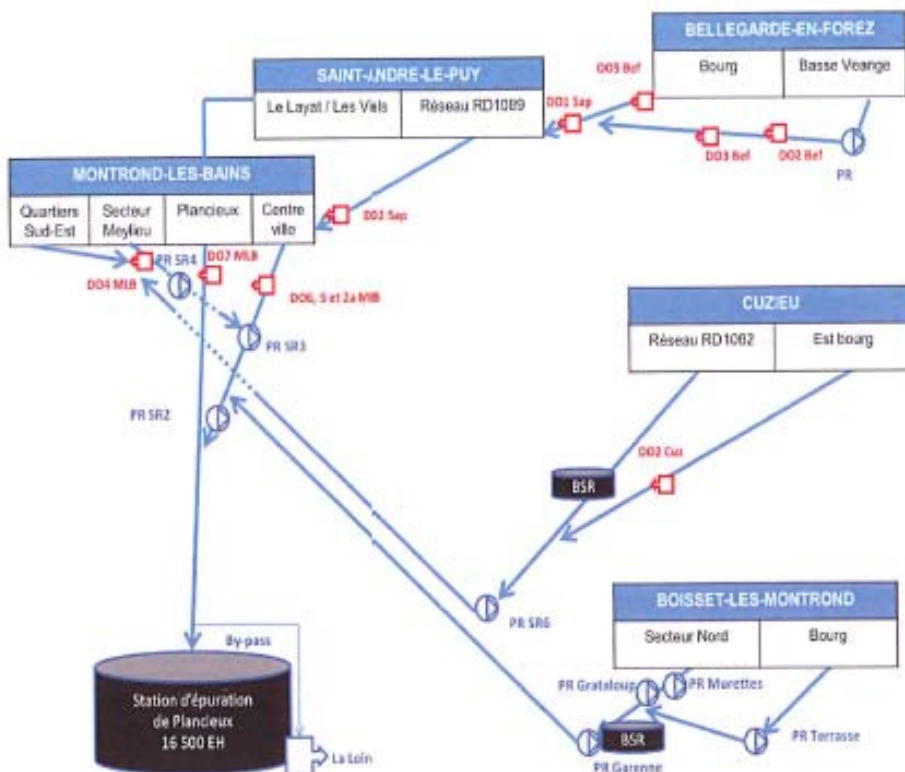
BELLEGARDE-EN-FOREZ

| Bourg | Basse Veange |
|---|---|

SAINT-ANDRE-LE-PUY

| Le Layat / Les Viels | Réseau RD1089 |
|---|---|

DO5 Bef

DO1 Sap

DO3 Bef

DO2 Bef

PR

MONTROND-LES-BAINS

| Quartiers Sud-Est | Secteur Meylieu | Plancieux | Centre ville |
|---|---|---|---|

DO2 Sap

PR SR4

DO7 MLB

DO4 MLB

DO6, 5 et 2a MLB

PR SR3

CUZIEU

| Réseau RD1082 | Est bourg |
|---|---|

PR SR2

DO2 Cuz

BSR

PR SR6

BOISSET-LES-MONTROND

| Secteur Nord | Bourg |
|---|---|

By-pass

PR Grataloup

PR Murettes

Station d'épuration de Plancieux 16 500 EH

BSR

PR Terrasse

La Loire

PR Garenne